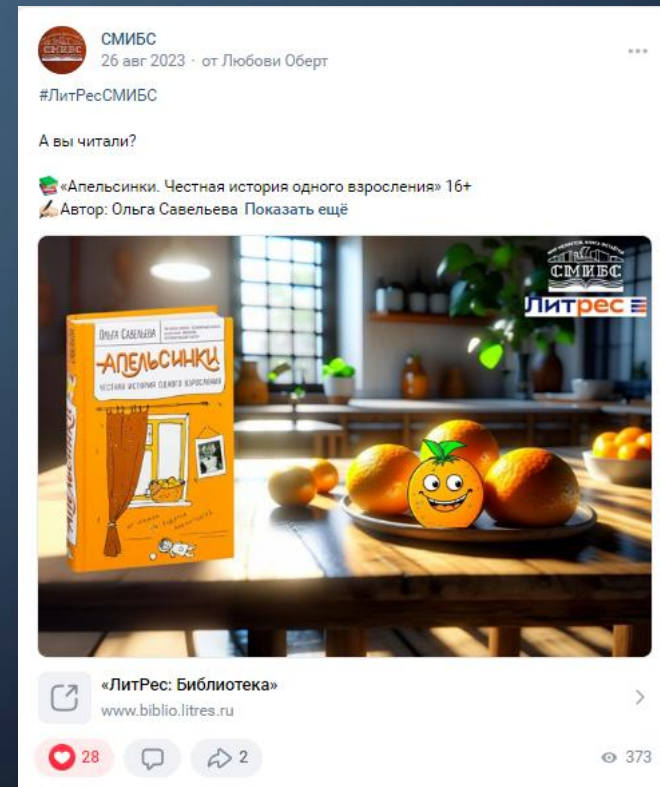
СМИБС
26 авг 2023 · от Любови Оберт

#ЛитРесСМИБС

А вы читали?

📚«Апельсинки. Честная история одного взросления» 16+
✍️Автор: Ольга Савельева Показать ещё

СМИБС
Литрес

Ольга Савельева
Апельсинки
Честная история одного взросления

«ЛитРес: Библиотека»
www.biblio.litres.ru

28
2
373